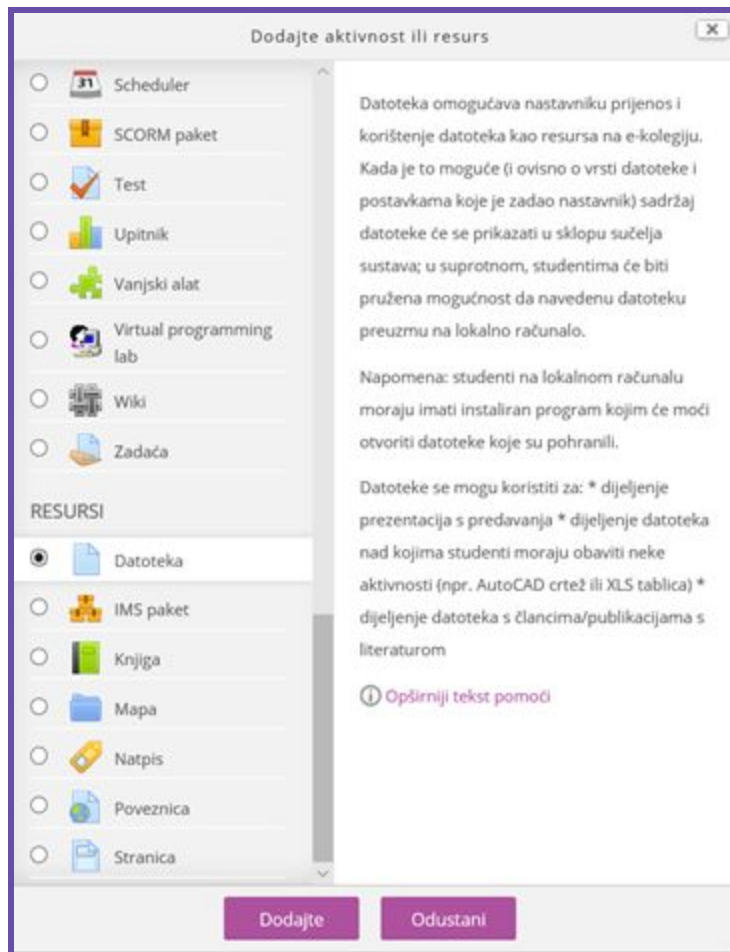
Dodajte aktivnost ili resurs

31 Scheduler

SCORM paket

Test

Upitnik

Vanjski alat

Virtual programming lab

Wiki

Zadaća

RESURSI

Datoteka

IMS paket

Knjiga

Mapa

Natpis

Poveznica

Stranica

Datoteka omogućava nastavniku prijenos i korištenje datoteka kao resursa na e-kolegiju. Kada je to moguće (i ovisno o vrsti datoteke i postavkama koje je zadao nastavnik) sadržaj datoteke će se prikazati u sklopu sučelja sustava; u suprotnom, studentima će biti pružena mogućnost da navedenu datoteku preuzmu na lokalno računalo.

Napomena: studenti na lokalnom računalu moraju imati instaliran program kojim će moći otvoriti datoteke koje su pohranili.

Datoteke se mogu koristiti za: * dijeljenje prezentacija s predavanja * dijeljenje datoteka nad kojima studenti moraju obaviti neke aktivnosti (npr. AutoCAD crtež ili XLS tablica) * dijeljenje datoteka s člancima/publikacijama s literaturom

Opširniji tekst pomoći

Dodajte

Odustani